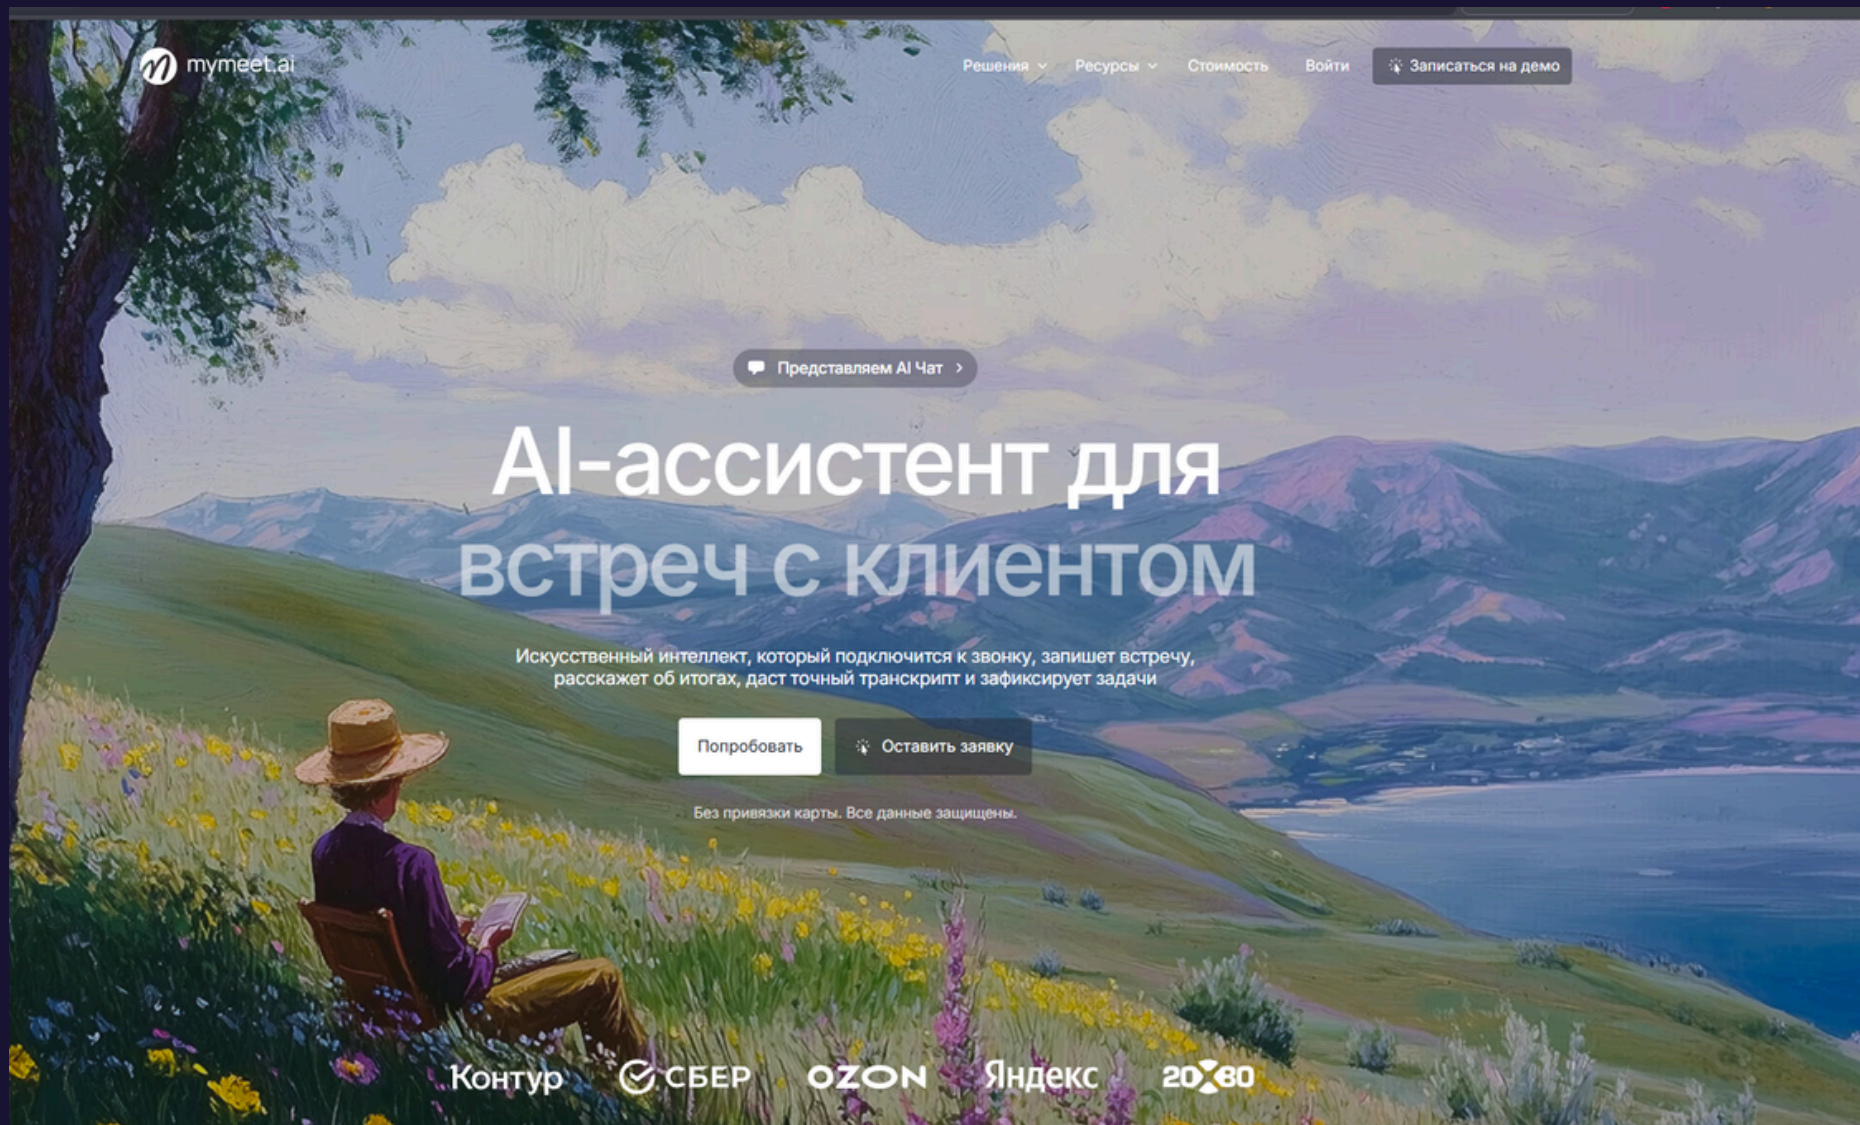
mymeet.ai

Решения Ресурсы Стоимость Войти Записаться на демо

Представляем AI Чат

AI-ассистент для встреч с клиентом

Искусственный интеллект, который подключится к звонку, запишет встречу, расскажет об итогах, даст точный транскрипт и зафиксирует задачи

Попробовать Оставить заявку

Без привязки карты. Все данные защищены.

Контур СБЕР OZON Яндекс 20x80